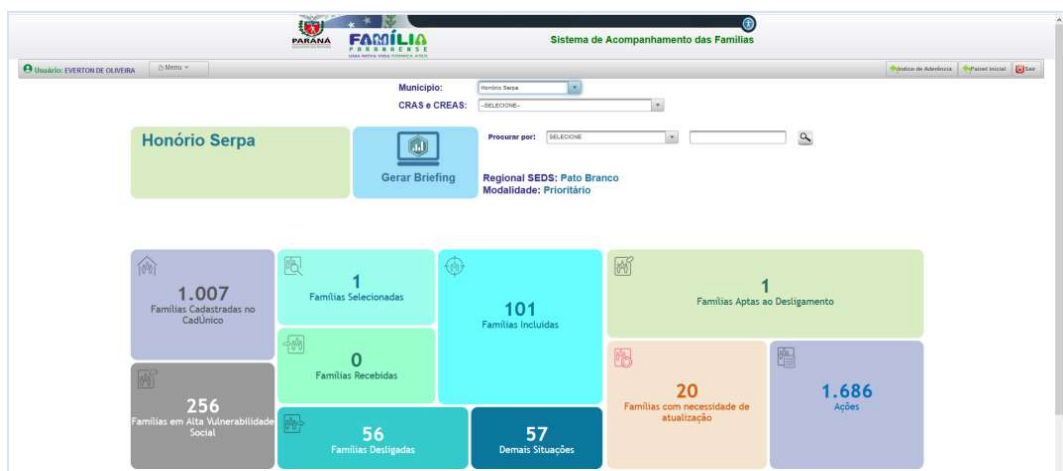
PARANÁ FAMÍLIA PARANAENSE

Sistema de Acompanhamento das Famílias

Usuário: EVERTON DE OLIVEIRA

Menu

Índice de Aderência | Painel Inicial | Sair

Município: Honório Serpa

CRAS e CREAS: --SELECIONE--

Honório Serpa

Gerar Briefing

Procurar por: SELECIONE

Regional SEDS: Pato Branco
Modalidade: Prioritário

1.007
Famílias Cadastradas no CadÚnico

1
Famílias Selecionadas

101
Famílias Incluídas

1
Famílias Aptas ao Desligamento

0
Famílias Recebidas

256
Famílias em Alta Vulnerabilidade Social

20
Famílias com necessidade de atualização

1.686
Ações

56
Famílias Desligadas

57
Demais Situações